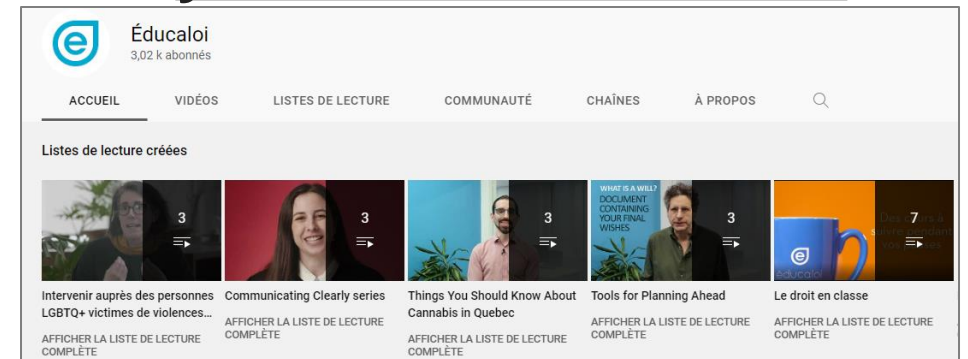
Éducaloi
3,02 k abonnés

ACCUEIL VIDÉOS LISTES DE LECTURE COMMUNAUTÉ CHAÎNES À PROPOS

Listes de lecture créées

3

Intervenir auprès des personnes LGBTQ+ victimes de violences...
AFFICHER LA LISTE DE LECTURE COMPLÈTE

3

Communicating Clearly series
AFFICHER LA LISTE DE LECTURE COMPLÈTE

3

Things You Should Know About Cannabis in Quebec
AFFICHER LA LISTE DE LECTURE COMPLÈTE

WHAT IS A WILL? DOCUMENT CONTAINING YOUR FINAL WISHES
3

Tools for Planning Ahead
AFFICHER LA LISTE DE LECTURE COMPLÈTE

éducaloi
Des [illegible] à suivre pendant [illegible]
7

Le droit en classe
AFFICHER LA LISTE DE LECTURE COMPLÈTE